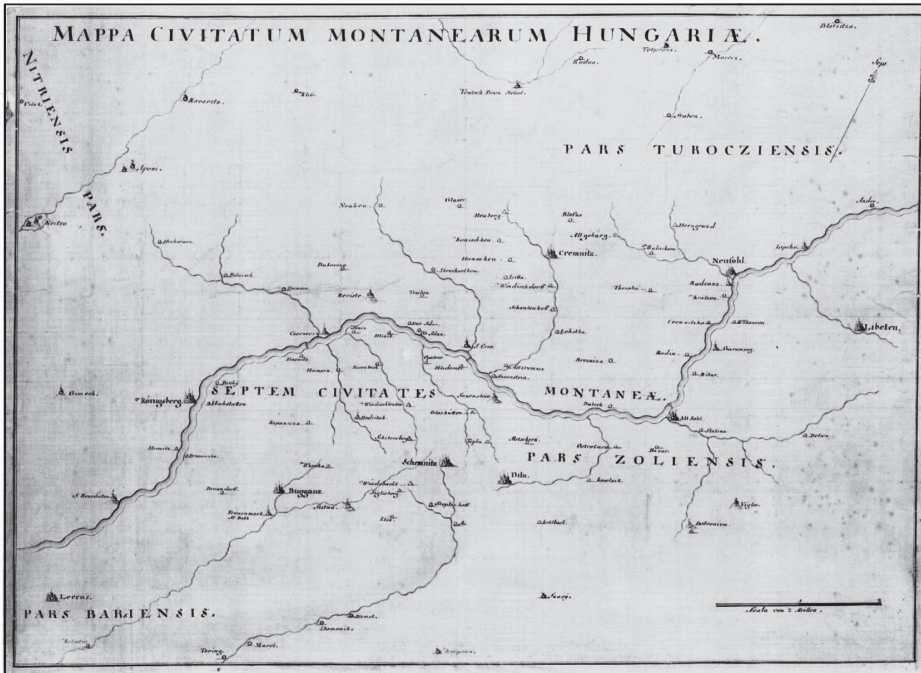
MAPPA CIVITATUM MONTANEARUM HUNGARIÆ.

NITRIENSIS PARS

PARS TUROCZIENSIS.

SEPTEM CIVITATES MONTANEÆ.

PARS ZOLIENSIS.

PARS BARIENSIS.

Neitra
Kovarits
Apponi
Cremnitz
Neusohl
Libeten
Konigsberg
Schemnitz
Bugganz
Dila
Alt Sohl
Levens
Deutsch Proen
Kremnitz
Glaser
Heyburg
Altgeburg
Radvans
Sliacs
Podgrad
Ozoreg
Sedmo
Mocsar
Hodrits
Sebechleb
Bielitz
Breznitz
Babina
Hrussov
Teniar
Szalatnya
Korpona

Scala von 2 Meilen